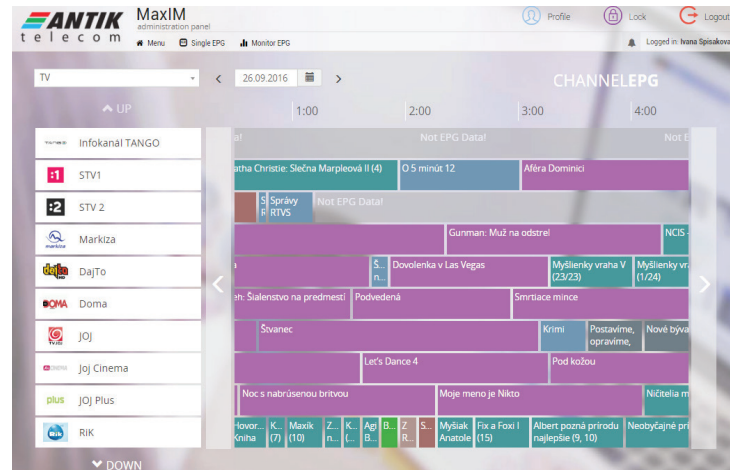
ANTIK telecom

MaxIM
administration panel

Menu Single EPG Monitor EPG

Profile Lock Logout

Logged in: Ivana Spisakova

TV

26.09.2016

CHANNELEPG

UP

1:00 2:00 3:00 4:00

Infokanál TANGO
STV1
STV 2
Markiza
DajTo
Doma
JOJ
Joj Cinema
JOJ Plus
RiK

DOWN

a! Not EPG Data! Not E

atha Christie: Slečna Marpleová II (4) O 5 minút 12 Aféra Dominici

S R Správy RTVS Not EPG Data!

Gunman: Muž na odstrel NCIS

a Š n... Dovolenka v Las Vegas Myšlienky vraha V (23/23) Myšlienky vra (1/24)

eh: Šialenstvo na predmestí Podvedená Smrtiace mince

Štvanec Krimi Postavíme, opravíme, Nové býva

Let's Dance 4 Pod kožou

Noc s nabrúsenou britvou Moje meno je Nikto Ničitelia m

Hovor... Kniha K... (7) Maxík (10) Z... n... K... (... Agi B... Z R... S... Myšiak Anatole Fix a Foxi I (15) Albert pozná prírodu najlepšie (9, 10) Neobyčajné prí